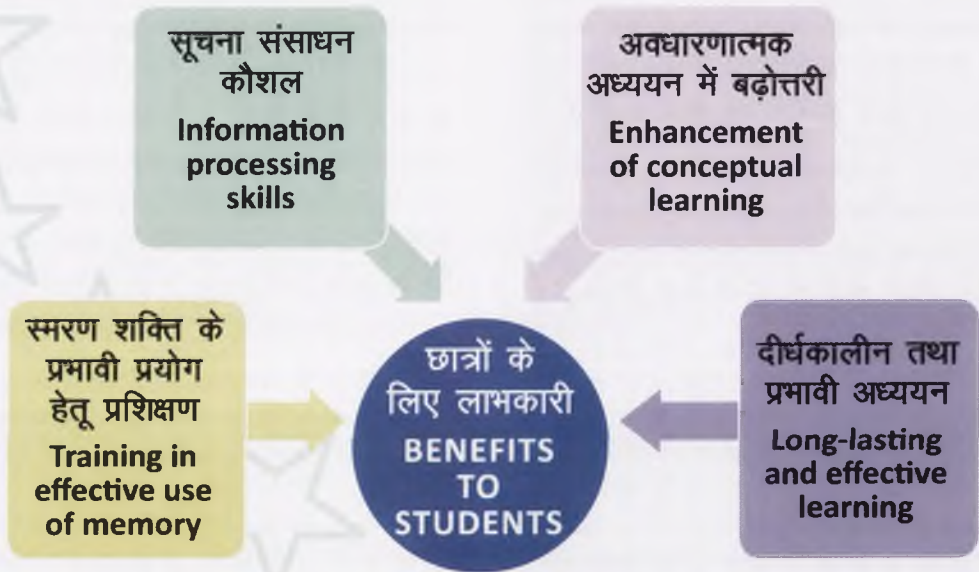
सूचना संसाधन कौशल
Information processing skills

अवधारणात्मक अध्ययन में बढ़ोत्तरी
Enhancement of conceptual learning

स्मरण शक्ति के प्रभावी प्रयोग हेतू प्रशिक्षण
Training in effective use of memory

छात्रों के लिए लाभकारी
BENEFITS TO STUDENTS

दीर्घकालीन तथा प्रभावी अध्ययन
Long-lasting and effective learning